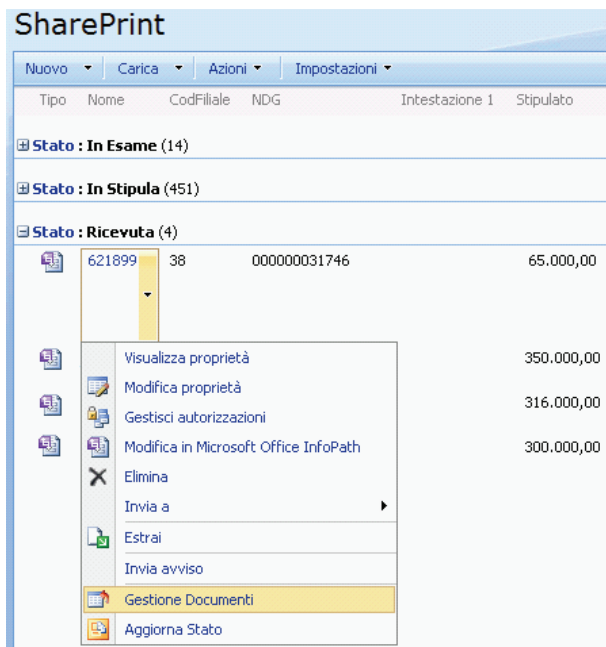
SharePrint

Nuovo ▾ | Carica ▾ | Azioni ▾ | Impostazioni ▾

| Tipo | Nome | CodFiliale | NDG | Intestazione 1 | Stipulato |
|---|---|---|---|---|---|

⊞ Stato : In Esame (14)

⊞ Stato : In Stipula (451)

⊟ Stato : Ricevuta (4)

| Tipo | Nome | CodFiliale | NDG | Intestazione 1 | Stipulato |
|---|---|---|---|---|---|
| | 621899 | 38 | 000000031746 | | 65.000,00 |
| | | | | | 350.000,00 |
| | | | | | 316.000,00 |
| | | | | | 300.000,00 |

Visualizza proprietà
Modifica proprietà
Gestisci autorizzazioni
Modifica in Microsoft Office InfoPath
Elimina
Invia a ▸
Estrai
Invia avviso
Gestione Documenti
Aggiorna Stato